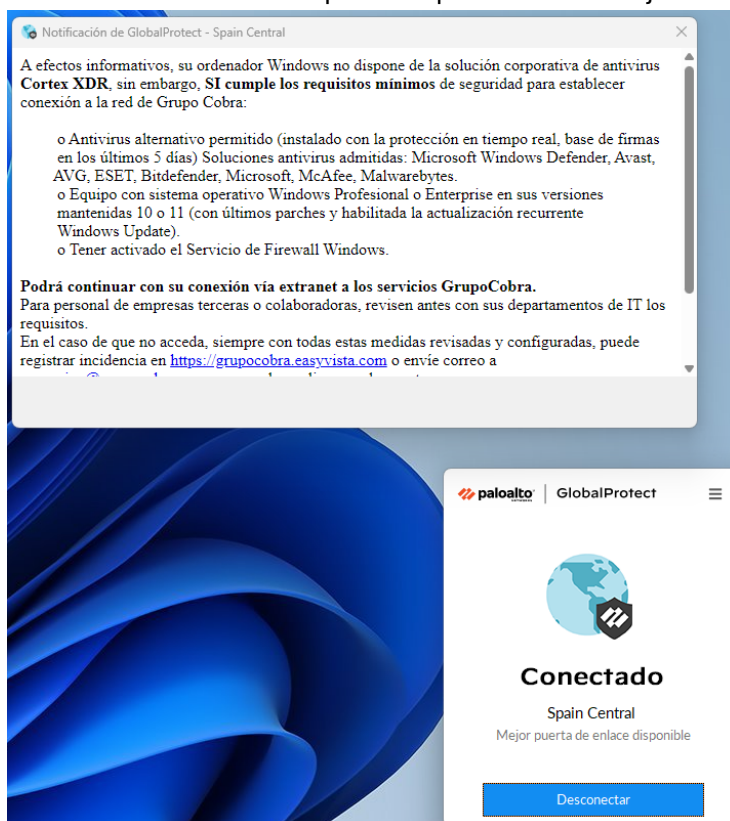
Notificación de GlobalProtect - Spain Central

A efectos informativos, su ordenador Windows no dispone de la solución corporativa de antivirus **Cortex XDR**, sin embargo, **SI cumple los requisitos mínimos** de seguridad para establecer conexión a la red de Grupo Cobra:

o Antivirus alternativo permitido (instalado con la protección en tiempo real, base de firmas en los últimos 5 días) Soluciones antivirus admitidas: Microsoft Windows Defender, Avast, AVG, ESET, Bitdefender, Microsoft, McAfee, Malwarebytes.
o Equipo con sistema operativo Windows Profesional o Enterprise en sus versiones mantenidas 10 o 11 (con últimos parches y habilitada la actualización recurrente Windows Update).
o Tener activado el Servicio de Firewall Windows.

**Podrá continuar con su conexión vía extranet a los servicios GrupoCobra.**
Para personal de empresas terceras o colaboradoras, revisen antes con sus departamentos de IT los requisitos.
En el caso de que no acceda, siempre con todas estas medidas revisadas y configuradas, puede registrar incidencia en https://grupocobra.easyvista.com o envíe correo a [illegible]

paloalto | GlobalProtect

Conectado

Spain Central

Mejor puerta de enlace disponible

Desconectar